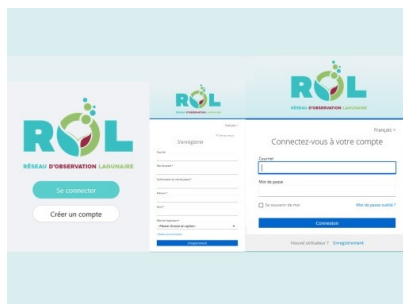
ROL
RÉSEAU D'OBSERVATION LAGUNAIRE

Se connecter

Créer un compte

ROL

Français

S'enregistrer

Courriel

Mot de passe *

Confirmation du mot de passe *

Prénom *

Nom *

Mot de lagunaire *

- Please choose an option -

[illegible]

Enregistrement

ROL
RÉSEAU D'OBSERVATION LAGUNAIRE

Français

Connectez-vous à votre compte

Courriel

Mot de passe

Se souvenir de moi

Mot de passe oublié ?

Connexion

Nouvel utilisateur ? Enregistrement